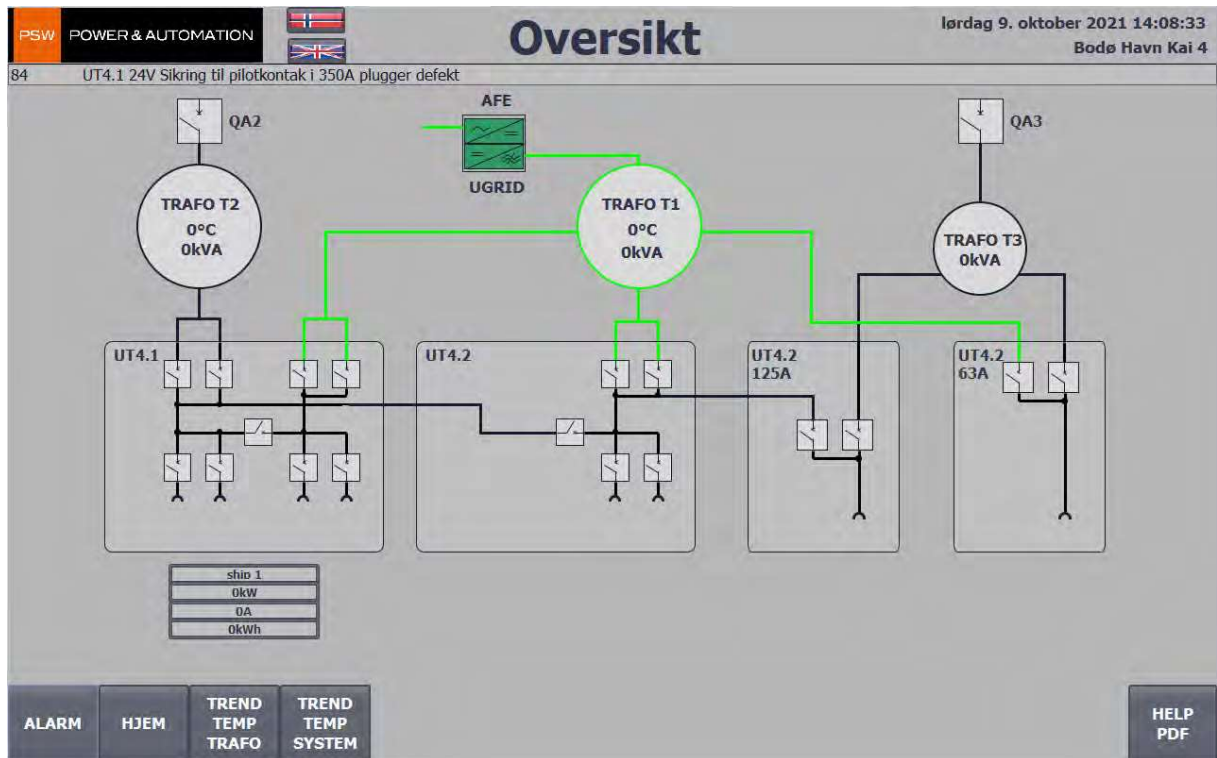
PSW POWER & AUTOMATION

Oversikt

lørdag 9. oktober 2021 14:08:33
Bodø Havn Kai 4

84 UT4.1 24V Sikring til pilotkontak i 350A plugger defekt

QA2

AFE

UGRID

QA3

TRAFO T2
0°C
0kVA

TRAFO T1
0°C
0kVA

TRAFO T3
0kVA

UT4.1

UT4.2

UT4.2
125A

UT4.2
63A

ship 1
0kW
0A
0kWh

ALARM

HJEM

TREND
TEMP
TRAFO

TREND
TEMP
SYSTEM

HELP
PDF